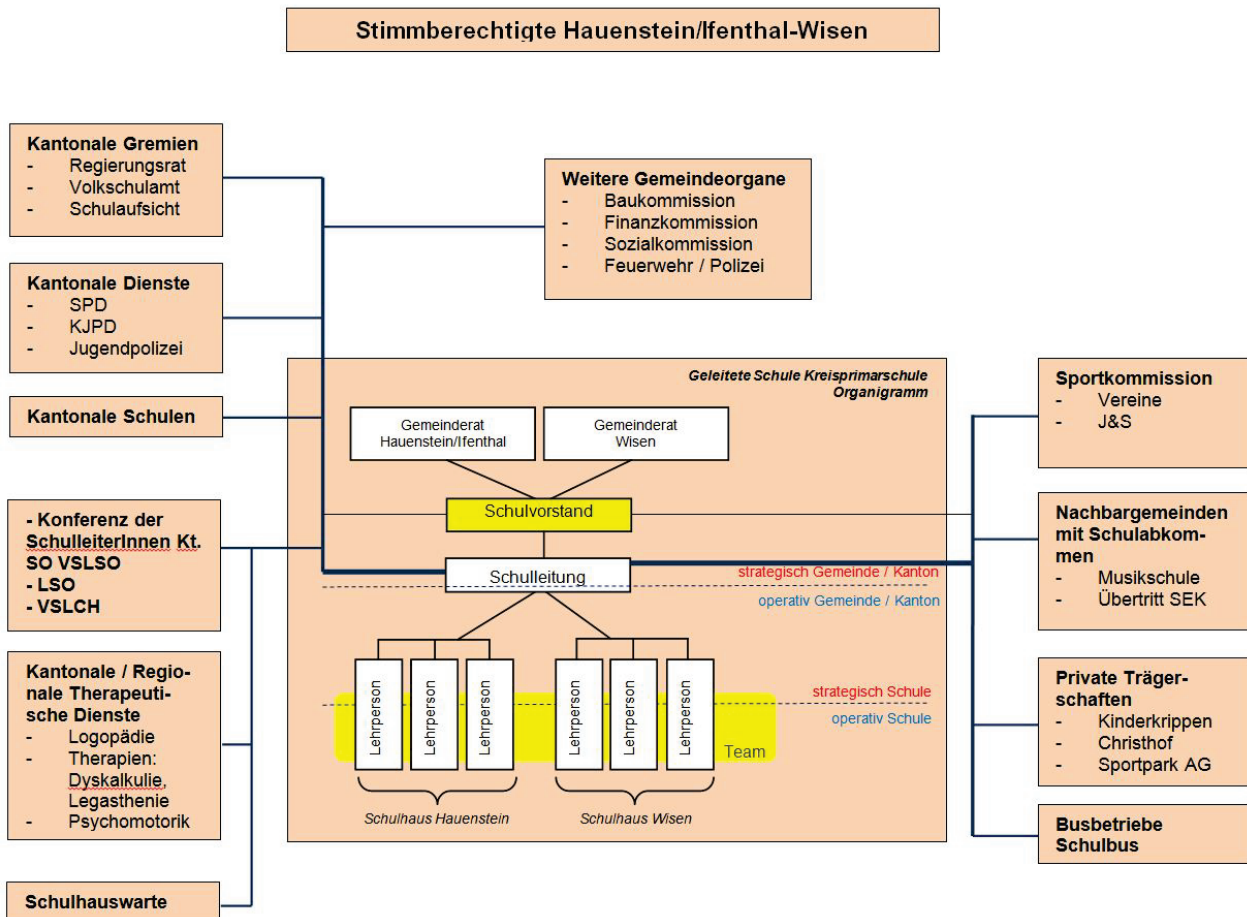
Stimmberechtigte Hauenstein/Ifenthal-Wisen

Kantonale Gremien
- Regierungsrat
- Volkschulamt
- Schulaufsicht

Kantonale Dienste
- SPD
- KJPD
- Jugendpolizei

Kantonale Schulen

- Konferenz der SchulleiterInnen Kt. SO VSLSO
- LSO
- VSLCH

Kantonale / Regionale Therapeutische Dienste
- Logopädie
- Therapien: Dyskalkulie, Legasthenie
- Psychomotorik

Schulhauswarte

Weitere Gemeindeorgane
- Baukommission
- Finanzkommission
- Sozialkommission
- Feuerwehr / Polizei

Geleitete Schule Kreisprimarschule Organigramm

Gemeinderat Hauenstein/Ifenthal

Gemeinderat Wisen

Schulvorstand

Schulleitung

strategisch Gemeinde / Kanton
operativ Gemeinde / Kanton

Lehrperson
Lehrperson
Lehrperson
Lehrperson
Lehrperson
Lehrperson

strategisch Schule
operativ Schule

Team

Schulhaus Hauenstein
Schulhaus Wisen

Sportkommission
- Vereine
- J&S

Nachbargemeinden mit Schulabkommen
- Musikschule
- Übertritt SEK

Private Trägerschaften
- Kinderkrippen
- Christhof
- Sportpark AG

Busbetriebe Schulbus